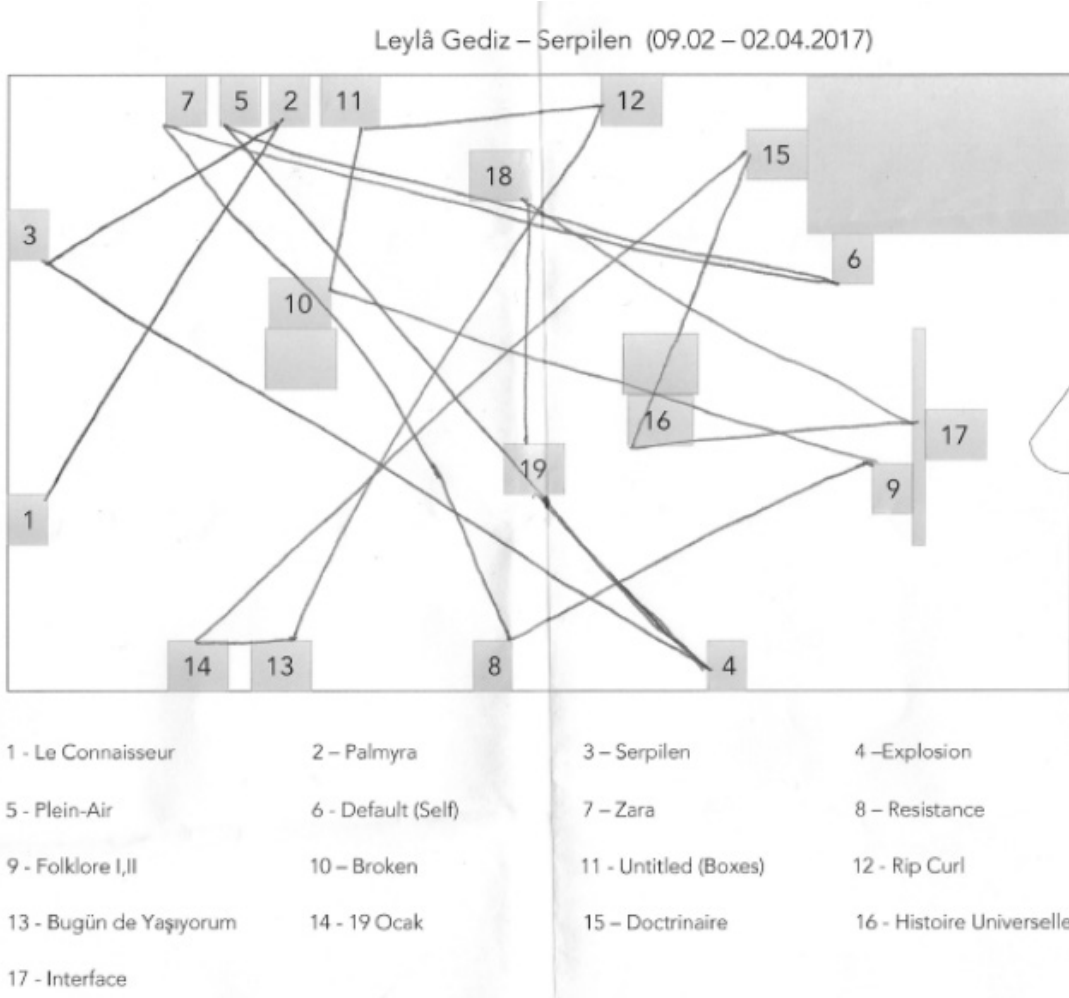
Leylâ Gediz – Serpilen (09.02 – 02.04.2017)

7 5 2 11 12

15

18

3

6

10

16

17

19

9

1

14 13 8 4

1 - Le Connaisseur

2 – Palmyra

3 – Serpilen

4 –Explosion

5 - Plein-Air

6 - Default (Self)

7 – Zara

8 – Resistance

9 - Folklore I,II

10 – Broken

11 - Untitled (Boxes)

12 - Rip Curl

13 - Bugün de Yaşıyorum

14 - 19 Ocak

15 – Doctrinaire

16 - Histoire Universelle

17 - Interface